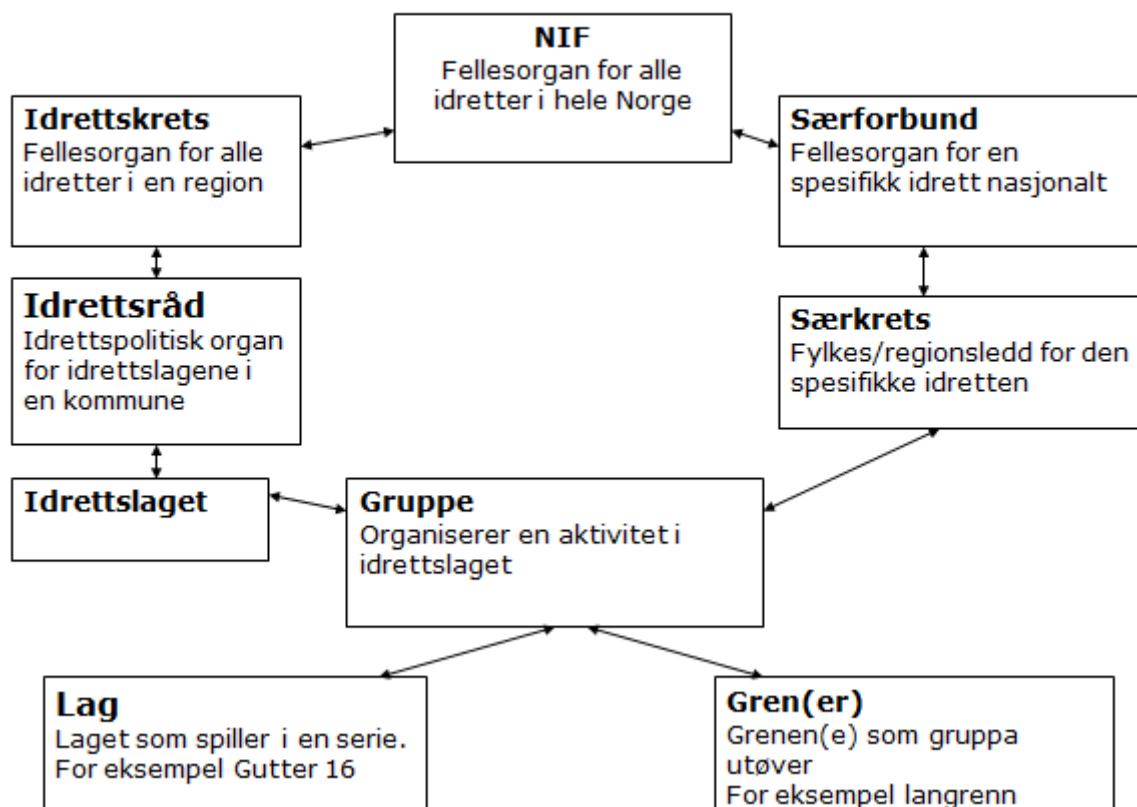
NIF
Fellesorgan for alle idretter i hele Norge

Idrettskrets
Fellesorgan for alle idretter i en region

Særforbund
Fellesorgan for en spesifikk idrett nasjonalt

Idrettsråd
Idrettspolitisk organ for idrettslagene i en kommune

Særkrets
Fylkes/regionsledd for den spesifikke idretten

Idrettslaget

Gruppe
Organiserer en aktivitet i idrettslaget

Lag
Laget som spiller i en serie.
For eksempel Gutter 16

Gren(er)
Grenen(e) som gruppa utøver
For eksempel langrenn